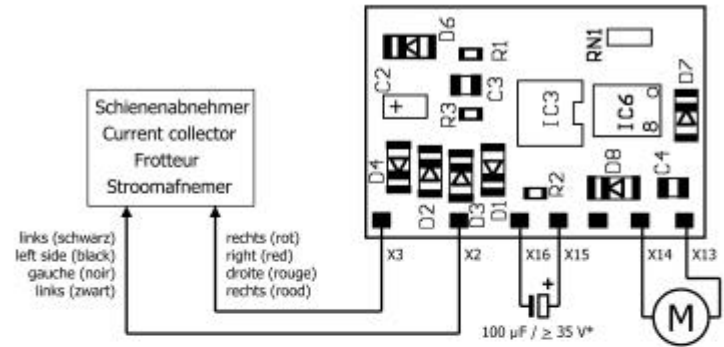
Schienenabnehmer
Current collector
Frotteur
Stroomafnemer

D6
R1
RN1
C2
+
C3
R3
IC3
IC6
8
D7
D4
D2
D3
D1
R2
D8
C4

links (schwarz)
left side (black)
gauche (noir)
links (zwart)

rechts (rot)
right (red)
droite (rouge)
rechts (rood)

X3
X2
X16
X15
X14
X13
+
100 µF / ≥ 35 V*
M